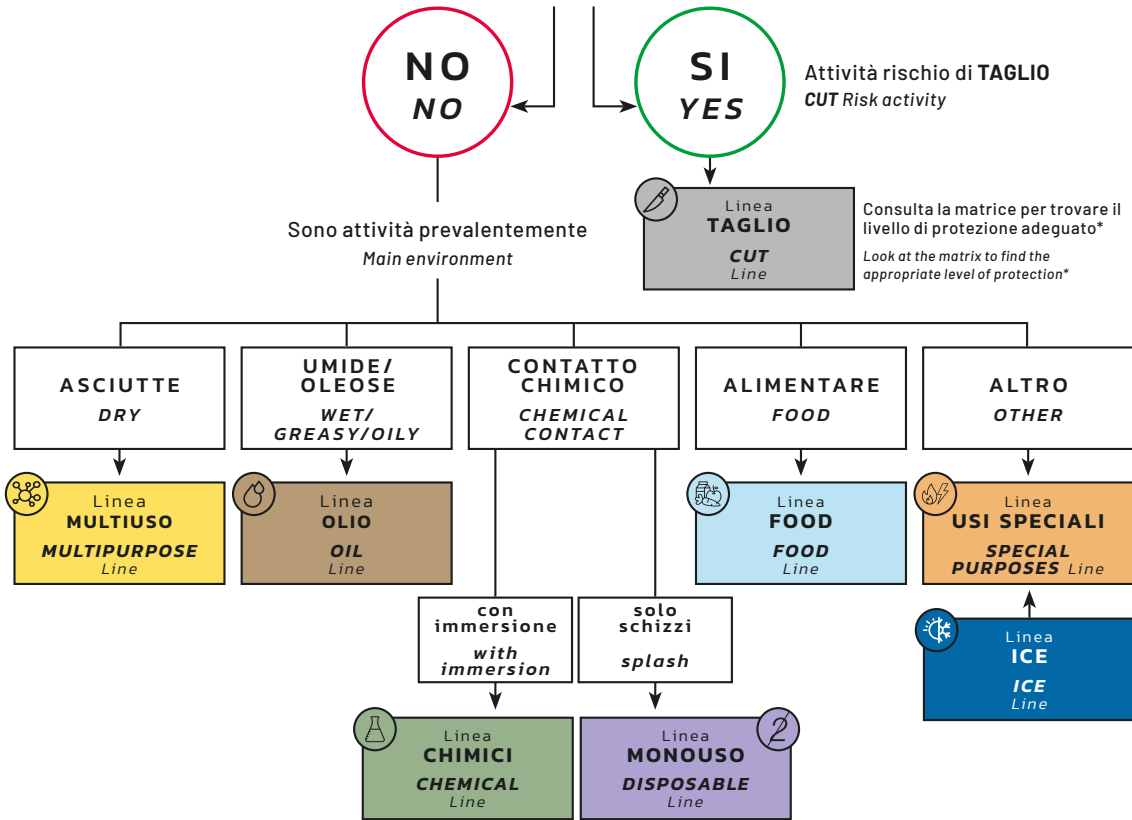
NO
NO

SI
YES

Attività rischio di **TAGLIO**
**CUT** Risk activity

Linea
**TAGLIO**
**CUT**
Line

Consulta la matrice per trovare il livello di protezione adeguato*

Look at the matrix to find the appropriate level of protection*

Sono attività prevalentemente
Main environment

ASCIUTTE
DRY

UMIDE/ OLEOSE
WET/ GREASY/OILY

CONTATTO CHIMICO
CHEMICAL CONTACT

ALIMENTARE
FOOD

ALTRO
OTHER

Linea
**MULTIUSO**
**MULTIPURPOSE**
Line

Linea
**OLIO**
**OIL**
Line

Linea
**FOOD**
**FOOD**
Line

Linea
**USI SPECIALI**
**SPECIAL PURPOSES** Line

con immersione
with immersion

solo schizzi
splash

Linea
**ICE**
**ICE**
Line

Linea
**CHIMICI**
**CHEMICAL**
Line

Linea
**MONOUSO**
**DISPOSABLE**
Line